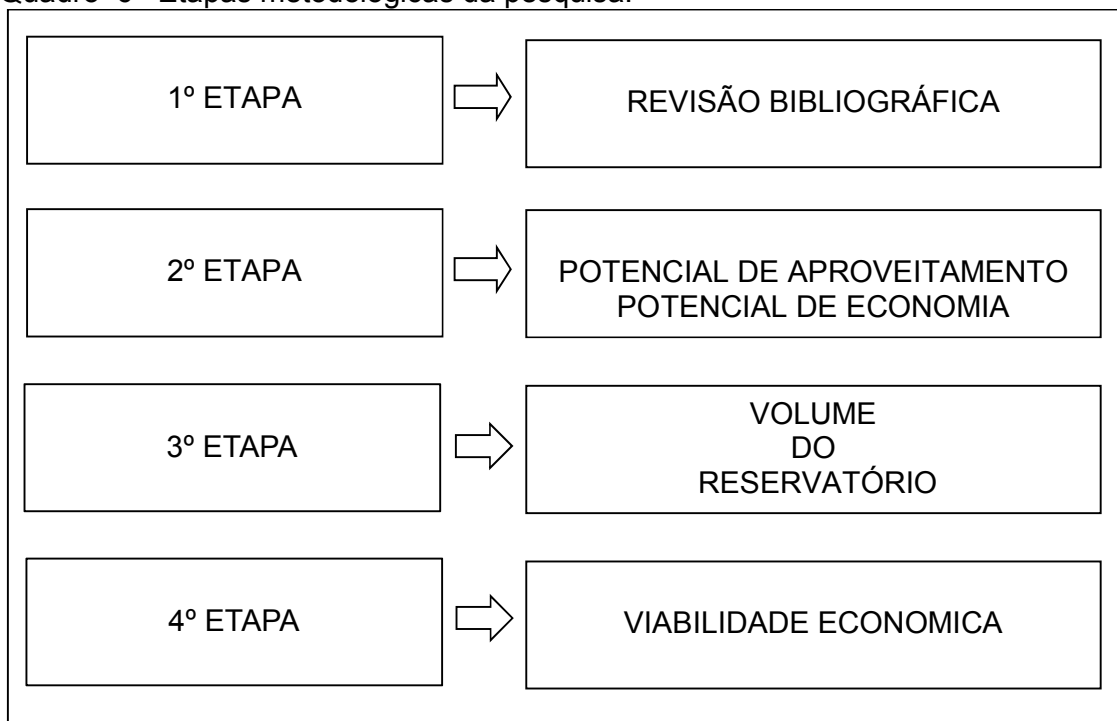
Quadro 3 - Etapas metodológicas da pesquisa.

1º ETAPA

REVISÃO BIBLIOGRÁFICA

2º ETAPA

POTENCIAL DE APROVEITAMENTO
POTENCIAL DE ECONOMIA

3º ETAPA

VOLUME
DO
RESERVATÓRIO

4º ETAPA

VIABILIDADE ECONOMICA